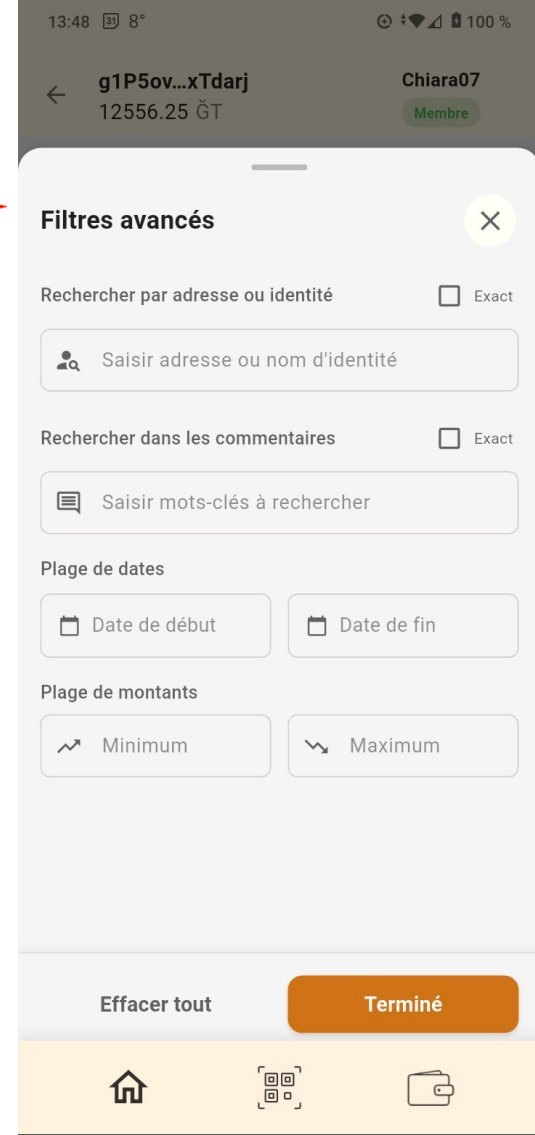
13:48 31 8°
100 %

g1P5ov...xTdarj
12556.25 ĞT
Chiara07
Membre

Filtres avancés

Rechercher par adresse ou identité
Exact
Saisir adresse ou nom d'identité

Rechercher dans les commentaires
Exact
Saisir mots-clés à rechercher

Plage de dates
Date de début
Date de fin

Plage de montants
Minimum
Maximum

Effacer tout
Terminé